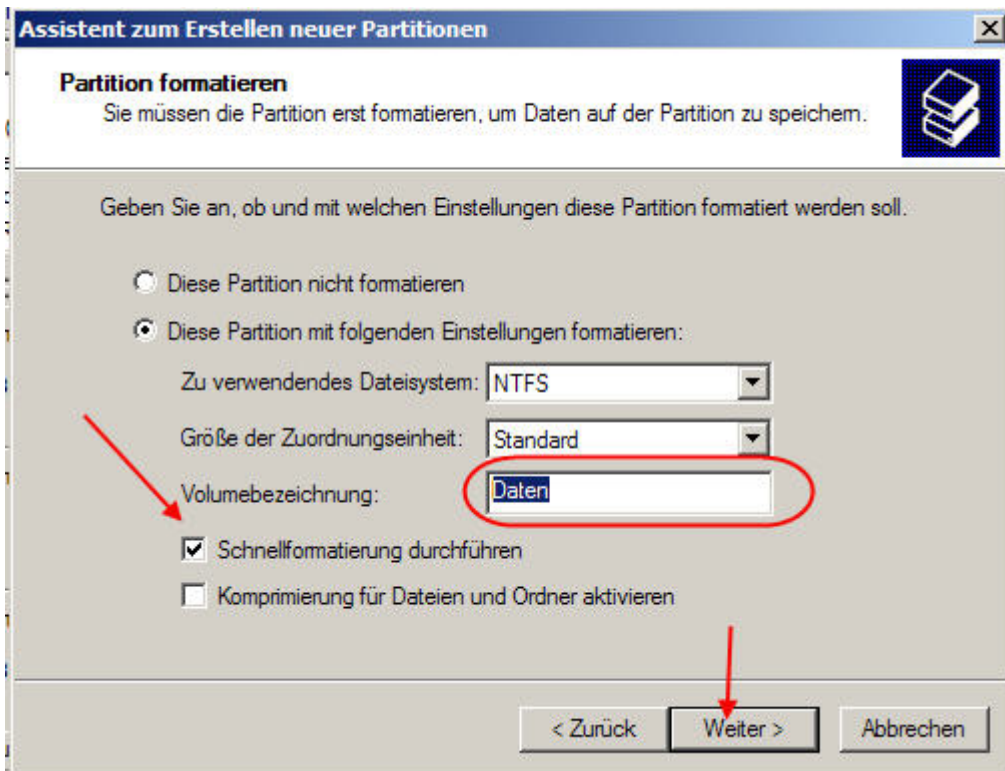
Assistent zum Erstellen neuer Partitionen

Partition formatieren
Sie müssen die Partition erst formatieren, um Daten auf der Partition zu speichern.

Geben Sie an, ob und mit welchen Einstellungen diese Partition formatiert werden soll.

Diese Partition nicht formatieren

Diese Partition mit folgenden Einstellungen formatieren:

Zu verwendendes Dateisystem: NTFS

Größe der Zuordnungseinheit: Standard

Volumebezeichnung: Daten

Schnellformatierung durchführen

Komprimierung für Dateien und Ordner aktivieren

< Zurück Weiter > Abbrechen